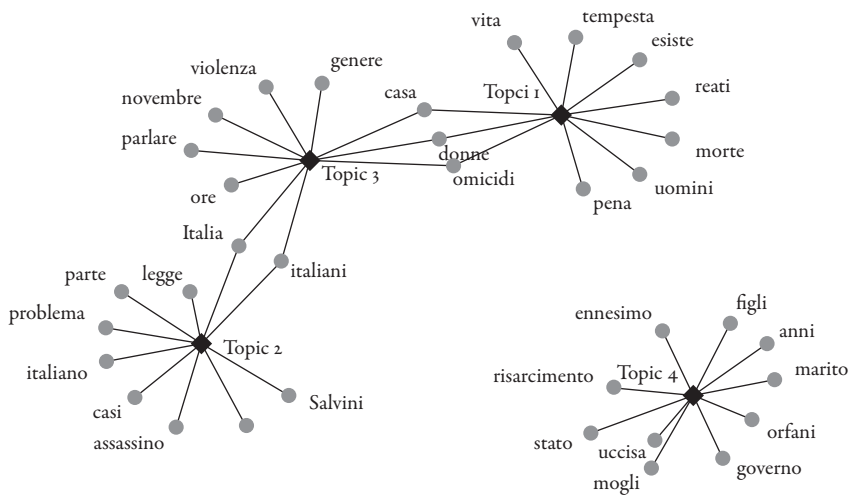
vita
tempesta
esiste
reati
Topci 1
morte
uomini
pena
casa
donne
omicidi
violenza
genere
novembre
parlare
Topic 3
ore
Italia
italiani
parte
legge
problema
Topic 2
italiano
casi
assassino
Salvini
ennesimo
figli
anni
marito
risarcimento
Topic 4
orfani
stato
uccisa
governo
mogli